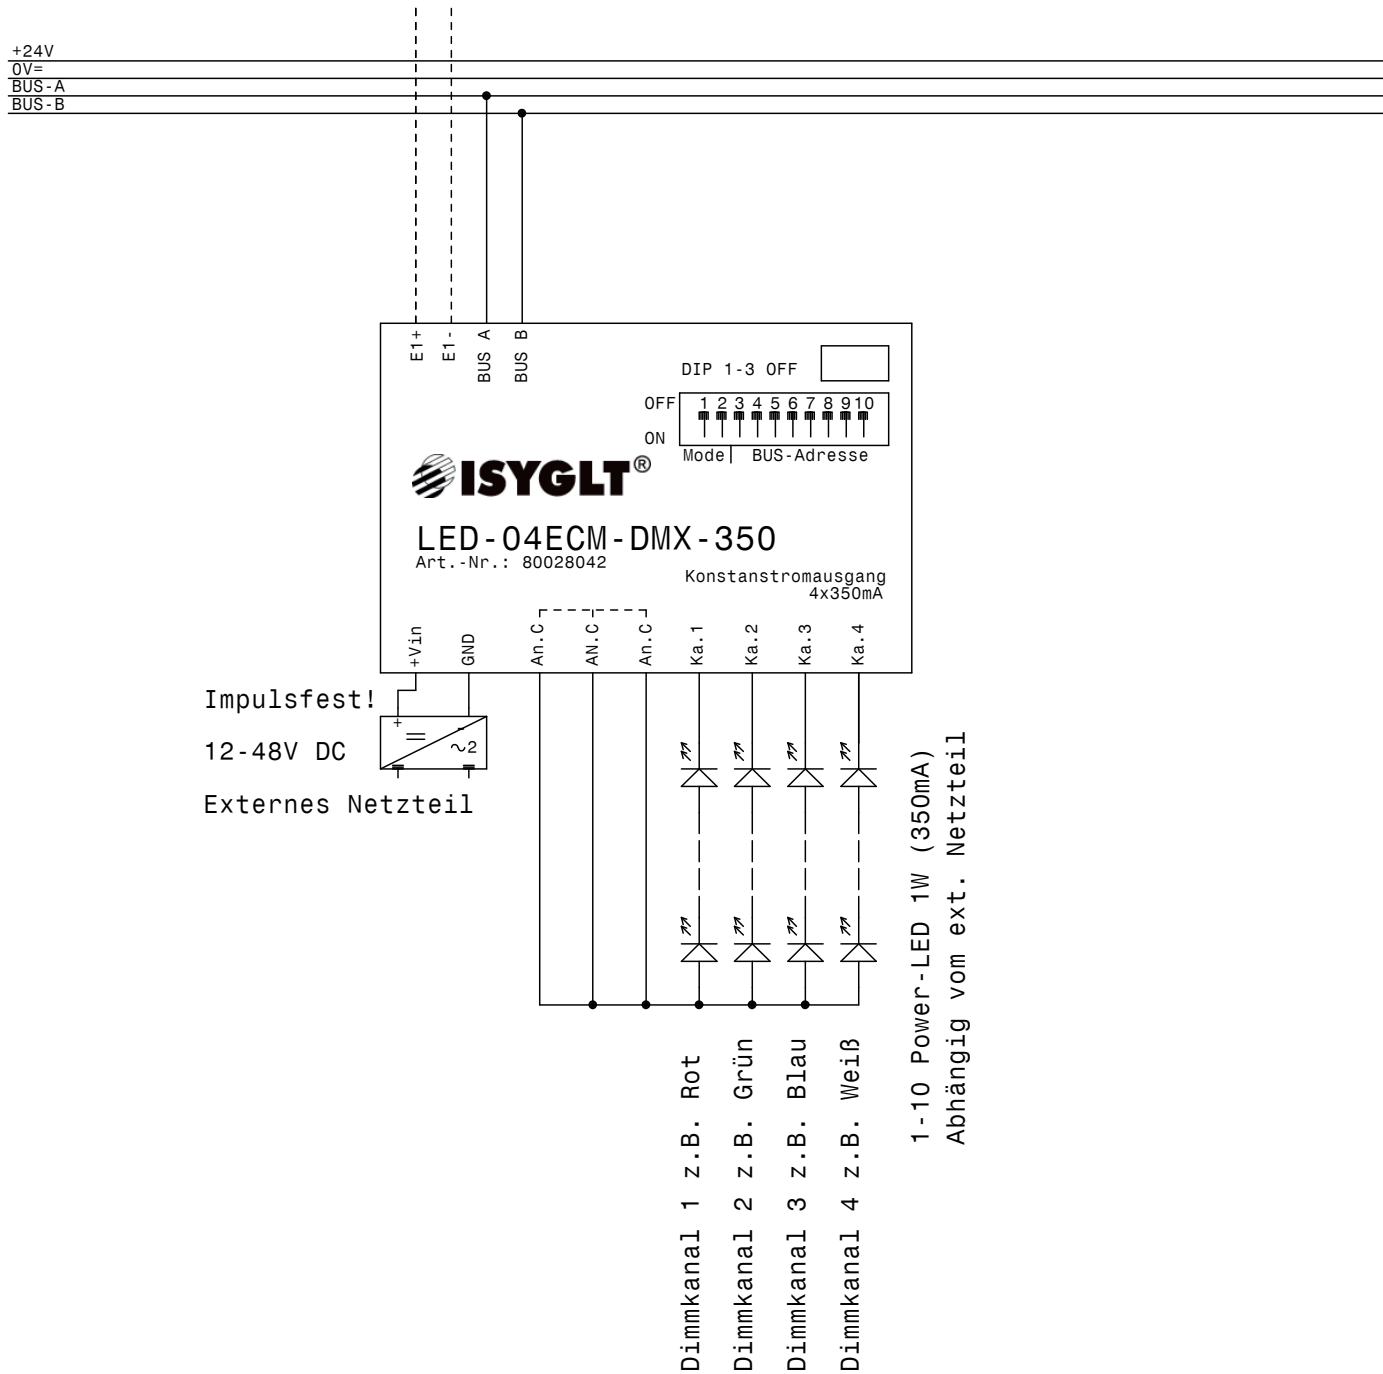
+24V
0V=
BUS-A
BUS-B

E1+
E1-
BUS A
BUS B

DIP 1-3 OFF

OFF
ON
1 2 3 4 5 6 7 8 9 10
Mode
BUS-Adresse

ISYGLT®

LED-04ECM-DMX-350
Art.-Nr.: 80028042

Konstanstromausgang
4x350mA

+Vin
GND
An.C
AN.C
An.C
Ka.1
Ka.2
Ka.3
Ka.4

Impulsfest!
12-48V DC
Externes Netzteil

+
=
~2

Dimmkanal 1 z.B. Rot
Dimmkanal 2 z.B. Grün
Dimmkanal 3 z.B. Blau
Dimmkanal 4 z.B. Weiß

1-10 Power-LED 1W (350mA)
Abhängig vom ext. Netzteil